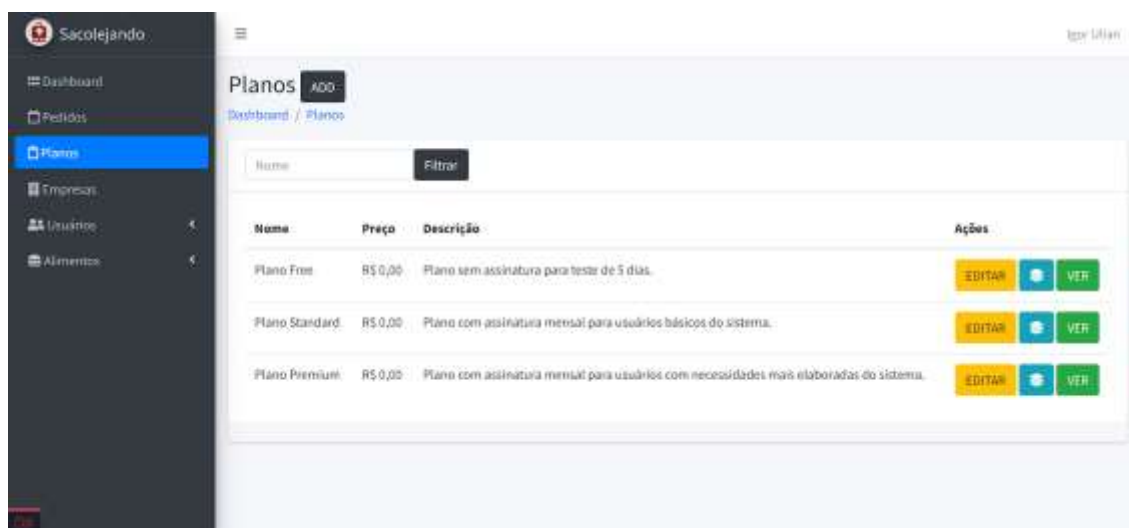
Sacolejando

Dashboard
Pedidos
Planos
Empresas
Usuários
Alimentos

Igor Ulian

Planos ADD

Dashboard / Planos

Nome Filtrar

| Nome | Preço | Descrição | Ações |
|---|---|---|---|
| Plano Free | R$ 0,00 | Plano sem assinatura para teste de 5 dias. | EDITAR VER |
| Plano Standard | R$ 0,00 | Plano com assinatura mensal para usuários básicos do sistema. | EDITAR VER |
| Plano Premium | R$ 0,00 | Plano com assinatura mensal para usuários com necessidades mais elaboradas do sistema. | EDITAR VER |